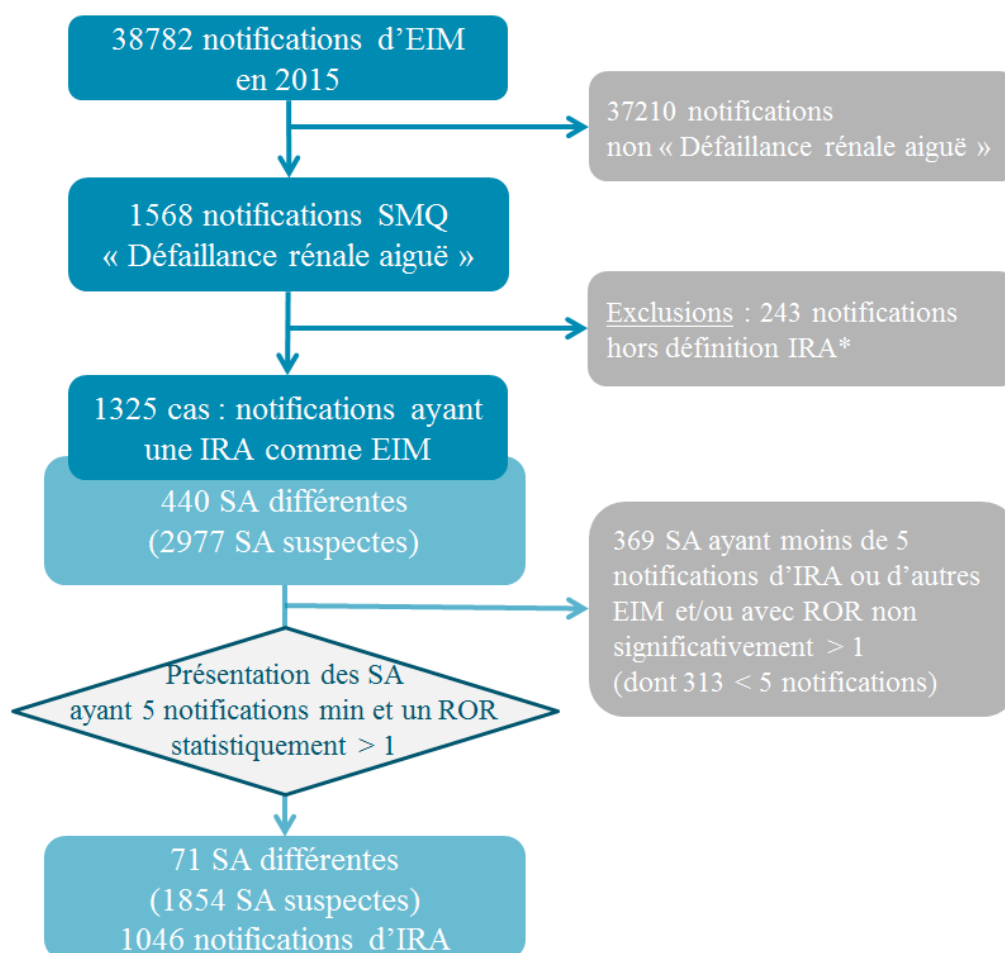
38782 notifications d'EIM en 2015

37210 notifications non « Défaillance rénale aiguë »

1568 notifications SMQ « Défaillance rénale aiguë »

Exclusions : 243 notifications hors définition IRA*

1325 cas : notifications ayant une IRA comme EIM

440 SA différentes (2977 SA suspectes)

369 SA ayant moins de 5 notifications d'IRA ou d'autres EIM et/ou avec ROR non significativement > 1 (dont 313 < 5 notifications)

Présentation des SA ayant 5 notifications min et un ROR statistiquement > 1

71 SA différentes (1854 SA suspectes) 1046 notifications d'IRA